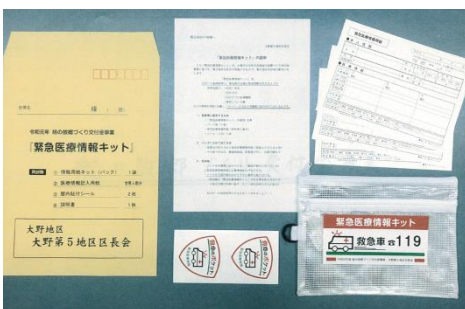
令和元年 絆の地域づくり交付金事業

「緊急医療情報キット」

1. 情報保管キット（パック） 1袋
2. 医療情報記入用紙 各種1枚
3. 室内貼付シール 2枚
4. 説明書 1枚

大野地区
大野第5地区区長会

「緊急医療情報キット」の説明

緊急医療情報キット

救急車 ☎119

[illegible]